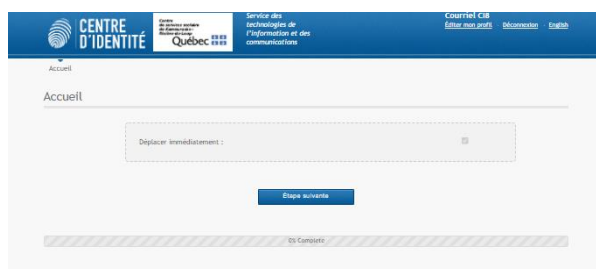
CENTRE D'IDENTITÉ

Centre de services sociaux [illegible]

Québec

Service des technologies de l'information et des communications

Courriel CI8

Éditer mon profil Déconnexion English

Accueil

Accueil

Déplacer immédiatement :

Étape suivante

0% Complété